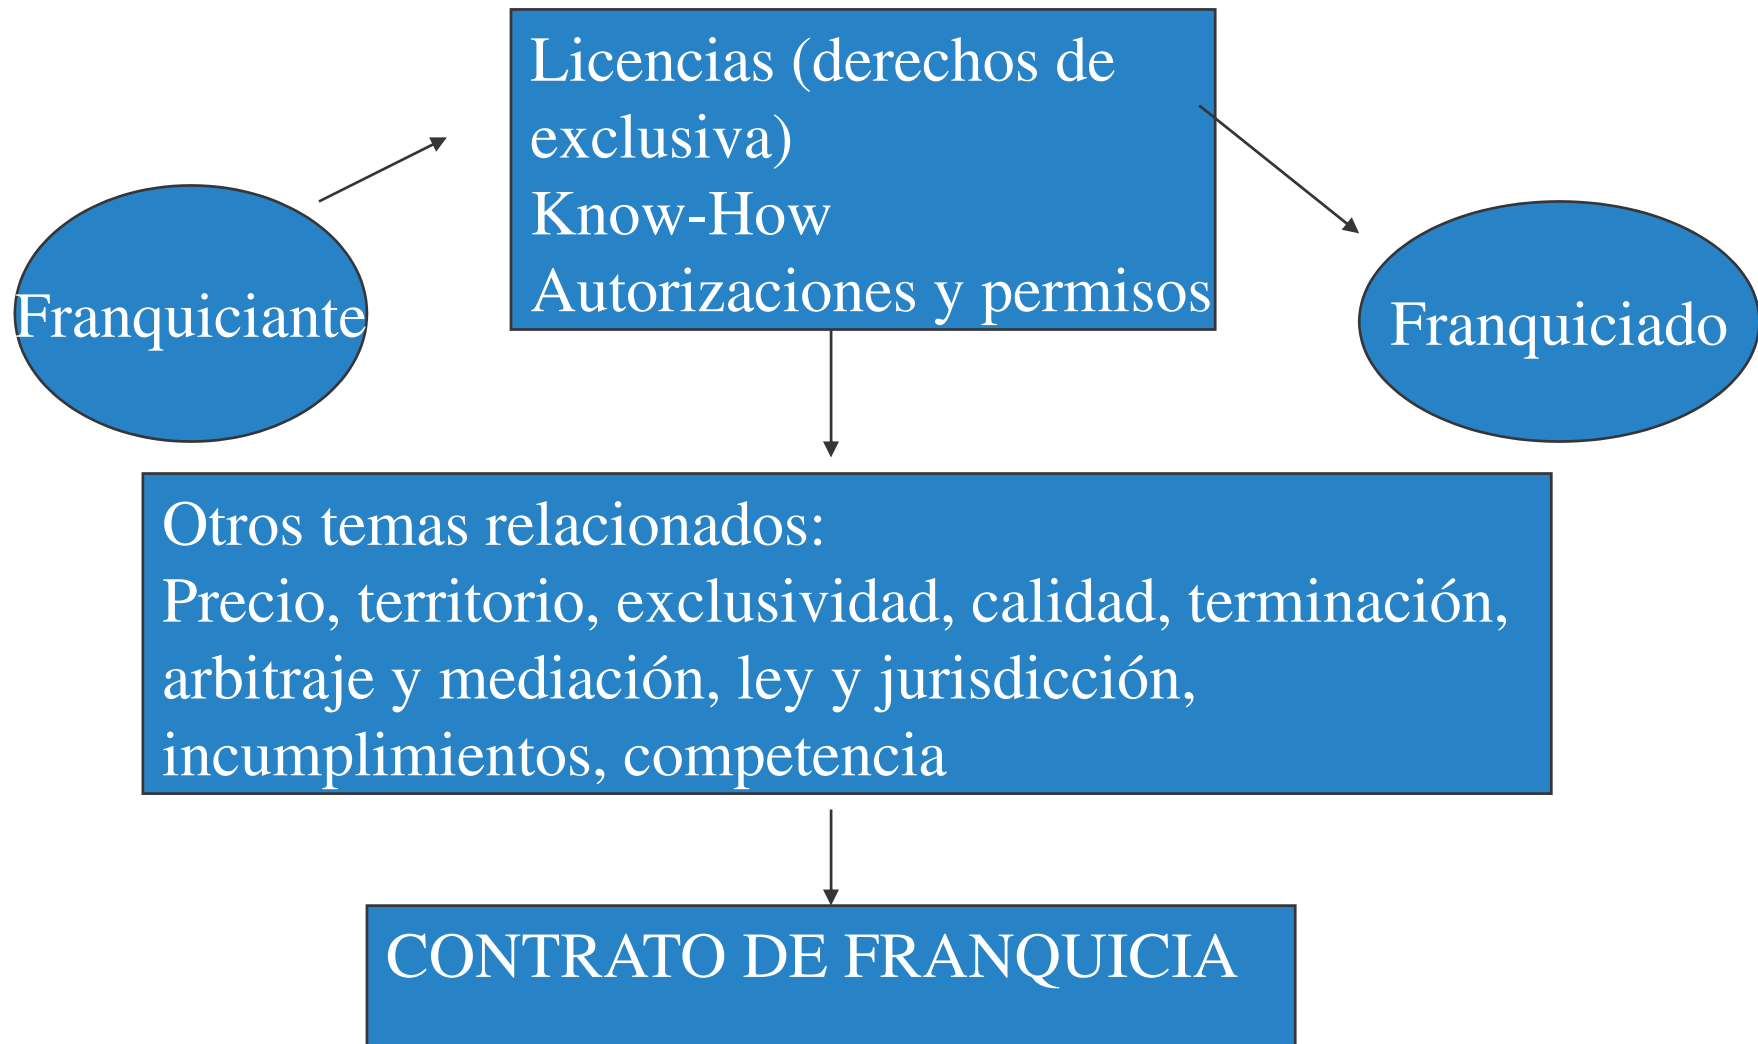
Licencias (derechos de exclusiva)
Know-How
Autorizaciones y permisos

Franquiciante

Franquiciado

Otros temas relacionados:
Precio, territorio, exclusividad, calidad, terminación, arbitraje y mediación, ley y jurisdicción, incumplimientos, competencia

CONTRATO DE FRANQUICIA